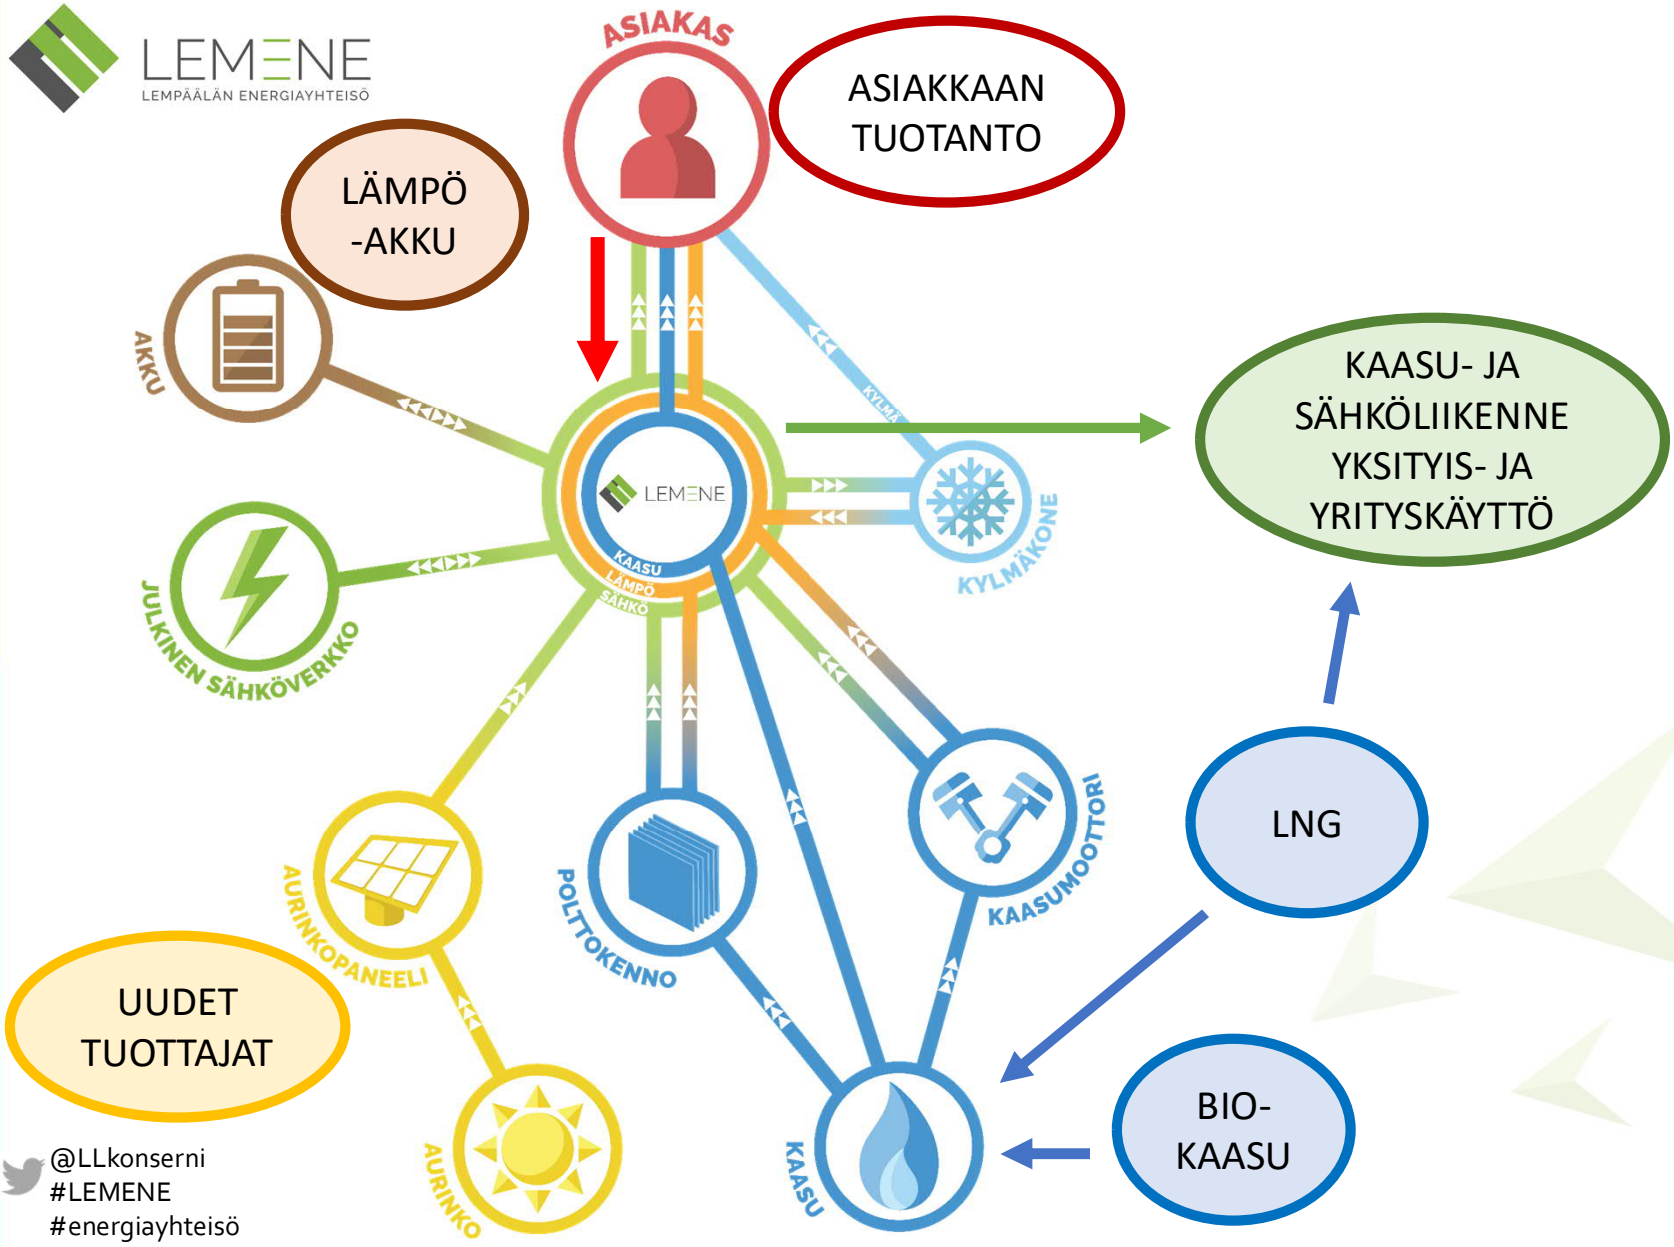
LEMENE
LEMPÄÄLÄN ENERGIAYHTEISÖ

ASIAKAS

ASIAKKAAN TUOTANTO

LÄMPÖ -AKKU

AKKU

KYLMÄ

KAASU- JA SÄHKÖLIIKENNE YKSITYIS- JA YRITYSKÄYTTÖ

LEMENE

KAASU
LÄMPÖ
SÄHKÖ

KYLMÄKONE

JULKINEN SÄHKÖVERKKO

KAASUMOOTTORI

LNG

POLTTOKENNO

AURINKOPANEELI

UUDET TUOTTAJAT

BIO- KAASU

KAASU

AURINKO

@LLkonserni
#LEMENE
#energiayhteisö